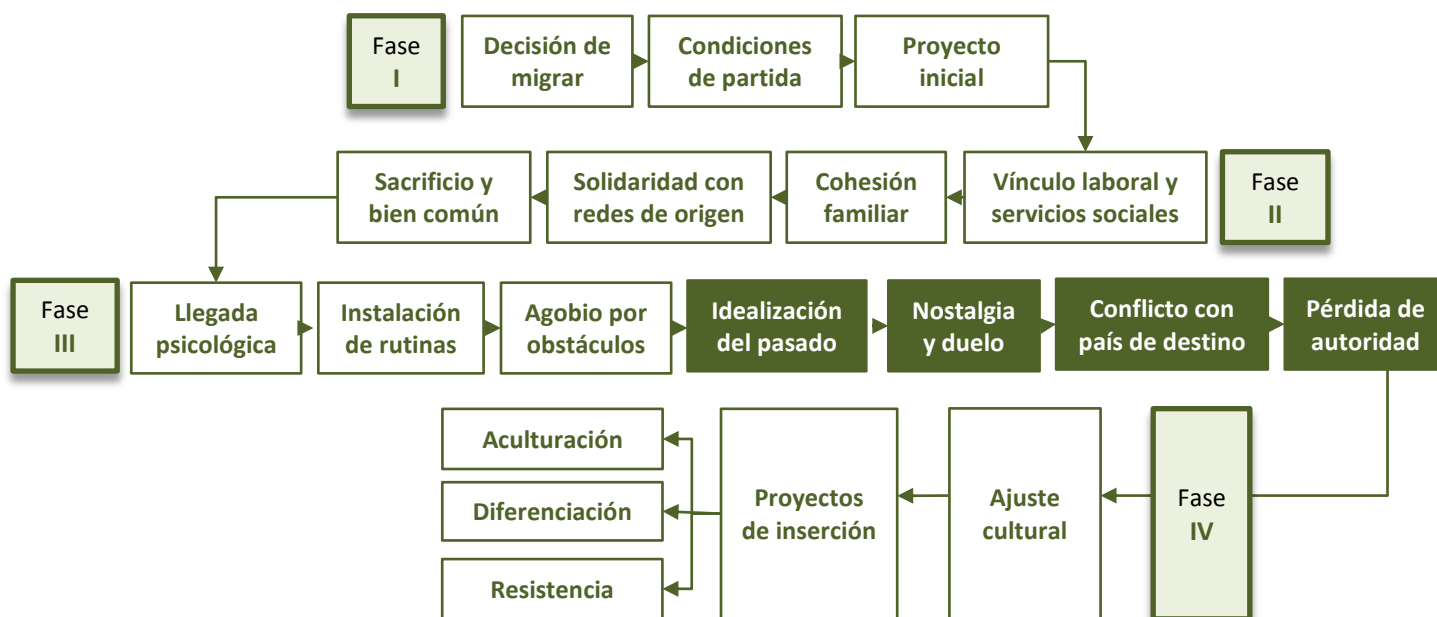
Fase
I

Decisión de migrar

Condiciones de partida

Proyecto inicial

Vínculo laboral y servicios sociales

Fase
II

Cohesión familiar

Solidaridad con redes de origen

Sacrificio y bien común

Fase
III

Llegada psicológica

Instalación de rutinas

Agobio por obstáculos

Idealización del pasado

Nostalgia y duelo

Conflicto con país de destino

Pérdida de autoridad

Fase
IV

Ajuste cultural

Proyectos de inserción

Aculturación

Diferenciación

Resistencia